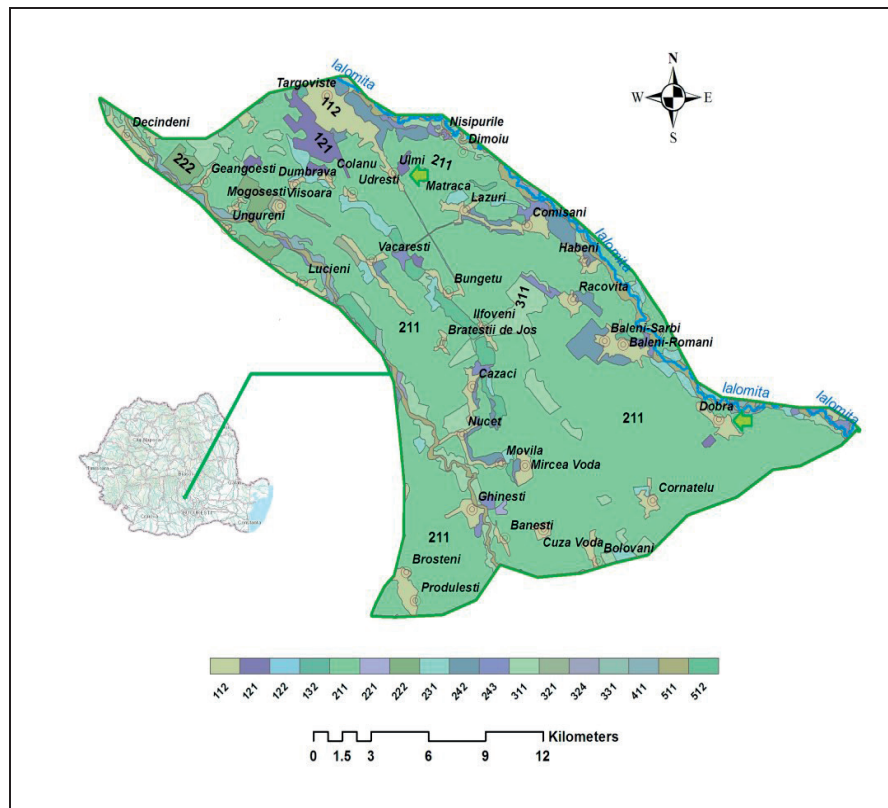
Ialomita
Targoviste
112
N
W
E
S
Decindeni
121
Nisipurile
Dimoiu
222
Geangoesti
Dumbrava
Colanu
Ulmi
211
Udresti
Matraca
Mogosesti
Viisoara
Ungureni
Lazuri
Comisani
Ialomita
Habeni
Vacaresti
Lucieni
Bungetu
311
Racovita
211
Ilfoveni
Bratestii de Jos
Baleni-Sarbi
Baleni-Romani
Cazaci
Ialomita
Ialomita
Dobra
211
Nucet
Movila
Mircea Voda
Cornatelu
Ghinesti
Banesti
211
Cuza Voda
Bolovani
Brosteni
Produlesti

112 121 122 132 211 221 222 231 242 243 311 321 324 331 411 511 512

0 1.5 3 6 9 12 Kilometers